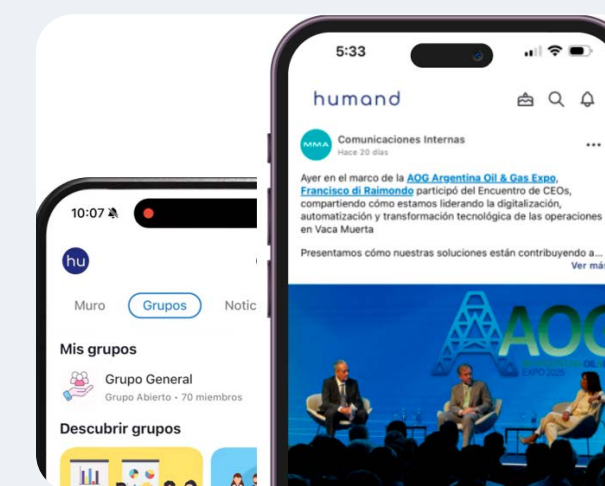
10:07

hu

Muro
Grupos
Notic

Mis grupos

Grupo General
Grupo Abierto • 70 miembros

Descubrir grupos

5:33

humand

MMA
Comunicaciones Internas
Hace 20 días

Ayer en el marco de la AOG Argentina Oil & Gas Expo, Francisco di Raimondo participó del Encuentro de CEOs, compartiendo cómo estamos liderando la digitalización, automatización y transformación tecnológica de las operaciones en Vaca Muerta

Presentamos cómo nuestras soluciones están contribuyendo a...
Ver más

AOG
EXPO 2025